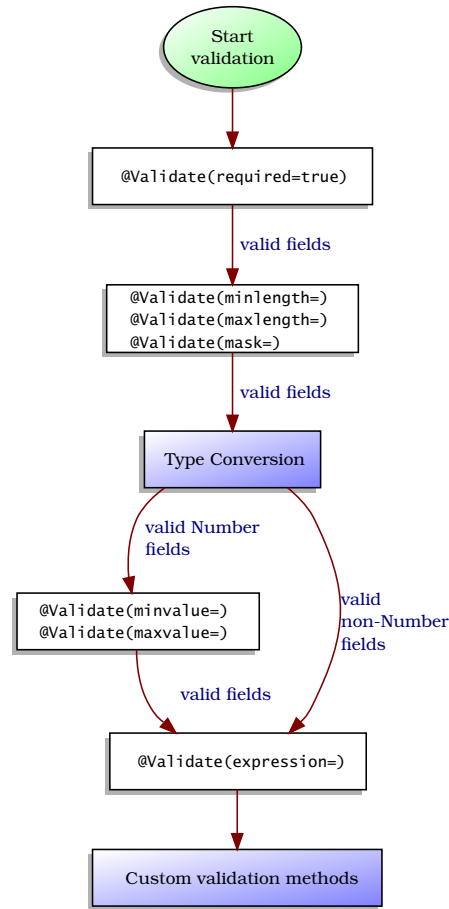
Start validation

@Validate(required=true)

valid fields

@Validate(minlength=)
@Validate(maxlength=)
@Validate(mask=)

valid fields

Type Conversion

valid Number fields

valid non-Number fields

@Validate(minvalue=)
@Validate(maxvalue=)

valid fields

@Validate(expression=)

Custom validation methods